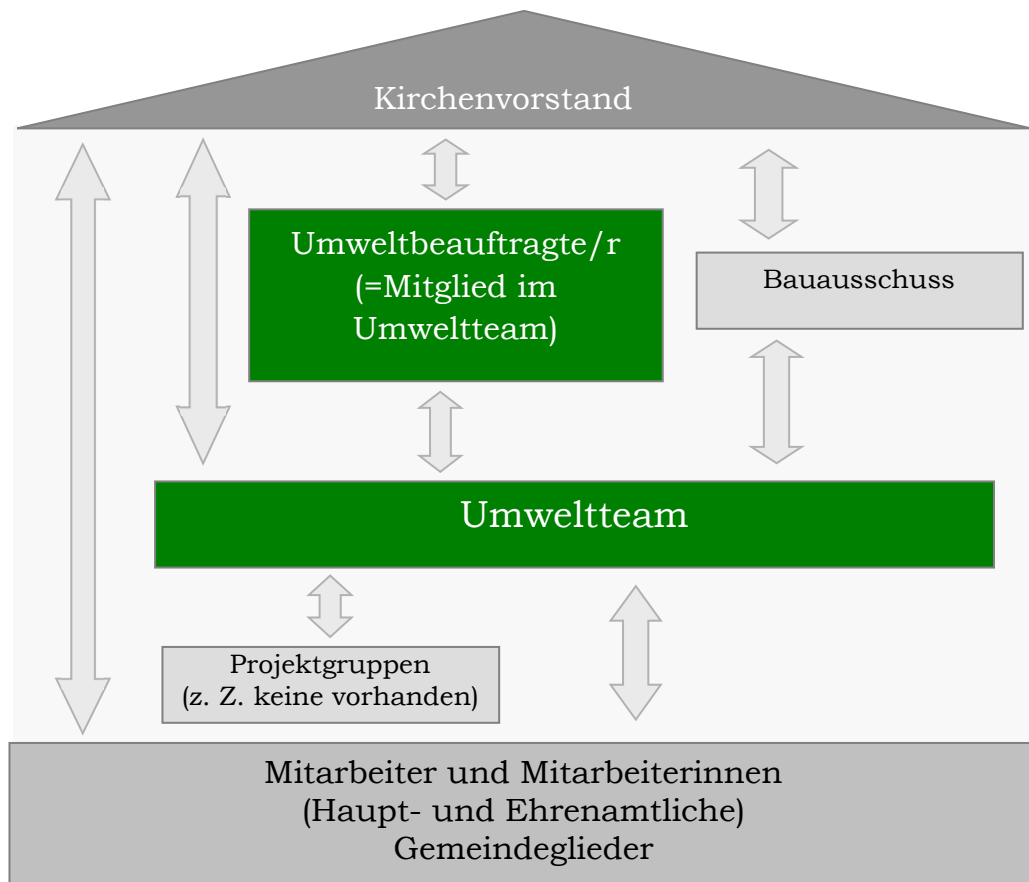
Kirchenvorstand

Umweltbeauftragte/r (=Mitglied im Umweltteam)

Bauausschuss

Umweltteam

Projektgruppen (z. Z. keine vorhanden)

Mitarbeiter und Mitarbeiterinnen (Haupt- und Ehrenamtliche) Gemeindeglieder